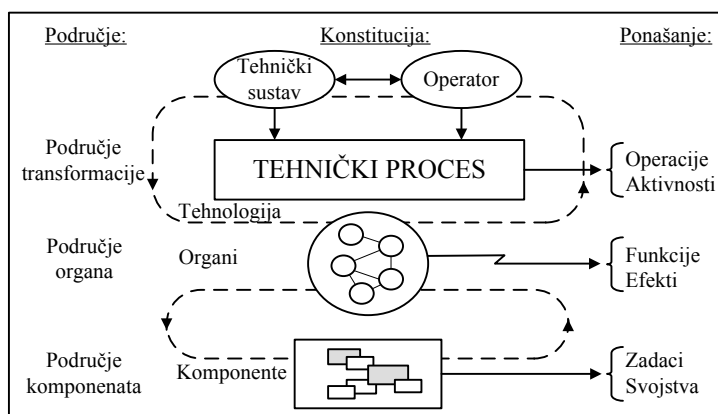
Područje:

Konstitucija:

Ponašanje:

Tehnički sustav

Operator

Područje transformacije

TEHNIČKI PROCES

Operacije
Aktivnosti

Tehnologija

Područje organa

Organi

Funkcije
Efekti

Područje komponenata

Komponente

Zadaci
Svojstva